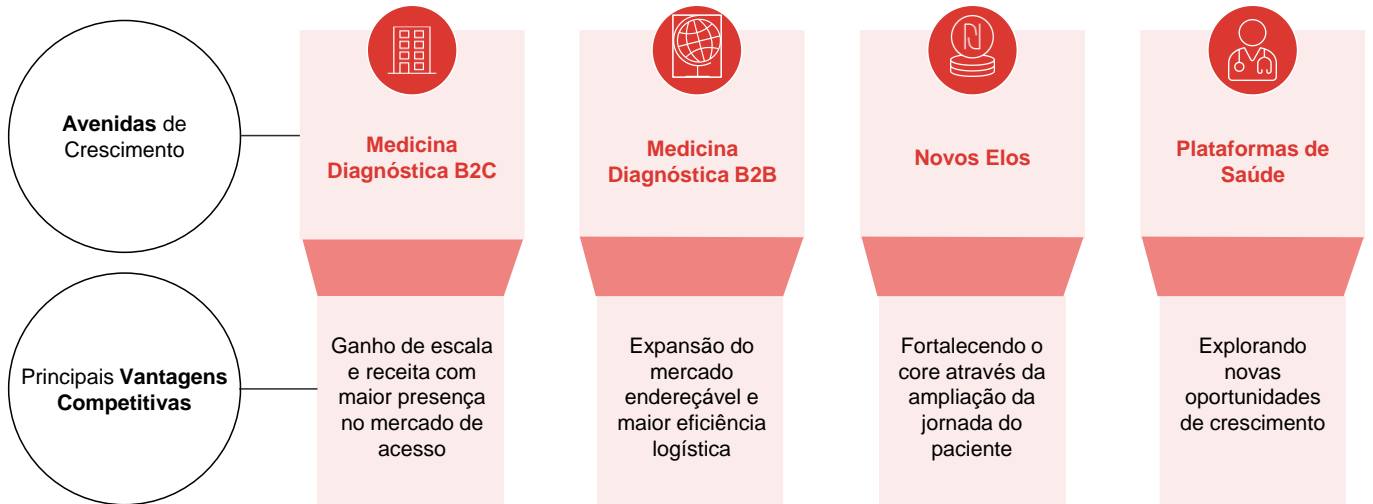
Avenidas de Crescimento

Principais Vantagens Competitivas

Medicina Diagnóstica B2C

Ganho de escala e receita com maior presença no mercado de acesso

Medicina Diagnóstica B2B

Expansão do mercado endereçável e maior eficiência logística

Novos Elos

Fortalecendo o core através da ampliação da jornada do paciente

Plataformas de Saúde

Explorando novas oportunidades de crescimento